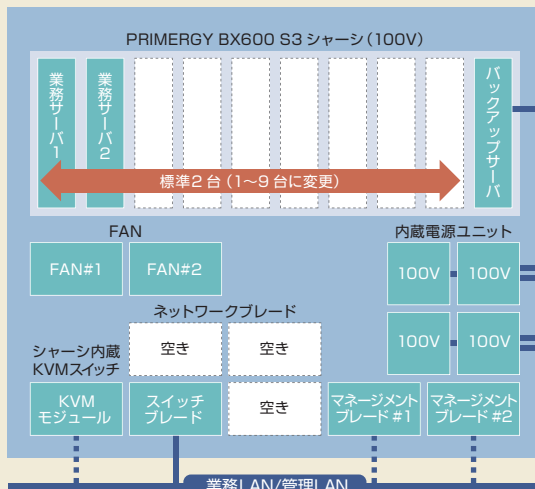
PRIMERGY BX600 S3 シャーシ（100V）

業務サーバ1

業務サーバ2

バックアップサーバ

標準2台（1〜9台に変更）

FAN

FAN#1

FAN#2

内蔵電源ユニット

100V

100V

100V

100V

ネットワークブレード

空き

空き

シャーシ内蔵 KVMスイッチ

KVM モジュール

スイッチ ブレード

空き

マネージメント ブレード #1

マネージメント ブレード #2

業務LAN/管理LAN